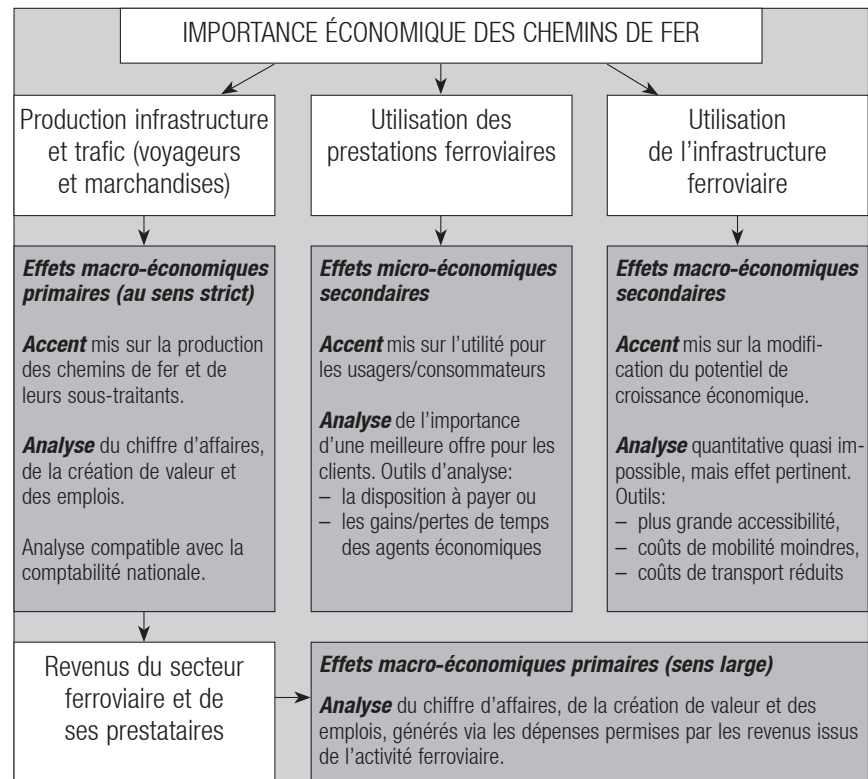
IMPORTANCE ÉCONOMIQUE DES CHEMINS DE FER

Production infrastructure et trafic (voyageurs et marchandises)

Utilisation des prestations ferroviaires

Utilisation de l'infrastructure ferroviaire

**Effets macro-économiques primaires (au sens strict)**

**Accent** mis sur la production des chemins de fer et de leurs sous-traitants.

**Analyse** du chiffre d'affaires, de la création de valeur et des emplois.

Analyse compatible avec la comptabilité nationale.

**Effets micro-économiques secondaires**

**Accent** mis sur l'utilité pour les usagers/consommateurs

**Analyse** de l'importance d'une meilleure offre pour les clients. Outils d'analyse:
– la disposition à payer ou
– les gains/pertes de temps des agents économiques

**Effets macro-économiques secondaires**

**Accent** mis sur la modification du potentiel de croissance économique.

**Analyse** quantitative quasi impossible, mais effet pertinent. Outils:
– plus grande accessibilité,
– coûts de mobilité moindres,
– coûts de transport réduits

Revenus du secteur ferroviaire et de ses prestataires

**Effets macro-économiques primaires (sens large)**

**Analyse** du chiffre d'affaires, de la création de valeur et des emplois, générés via les dépenses permises par les revenus issus de l'activité ferroviaire.